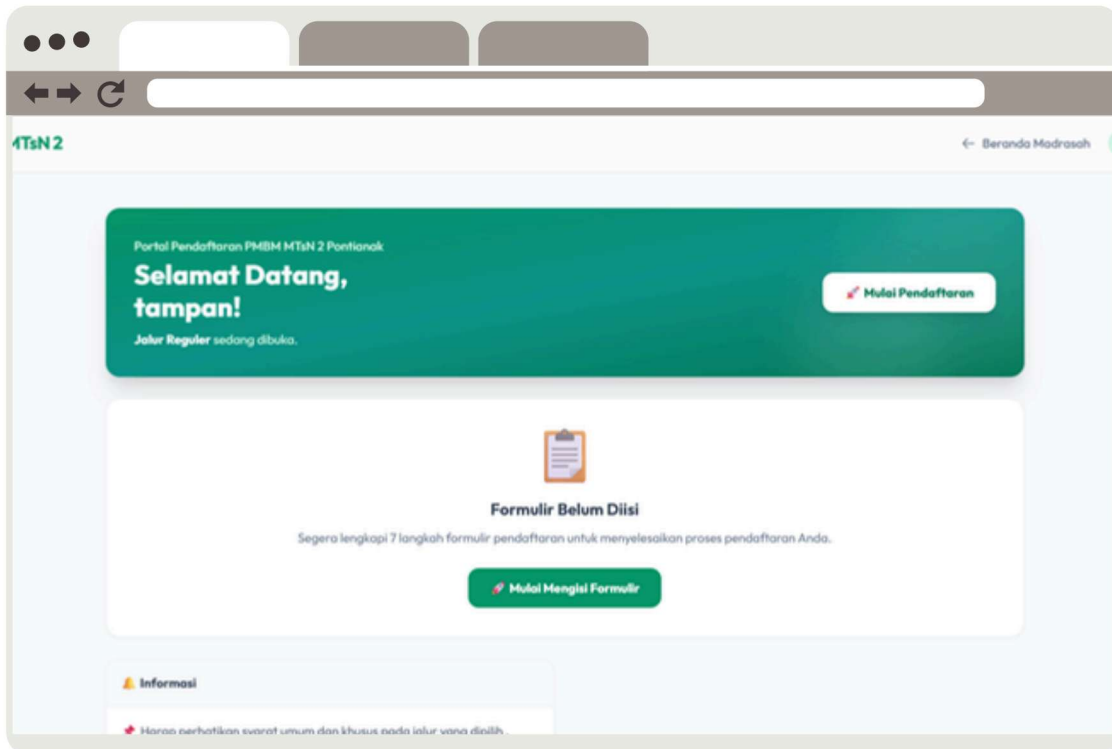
MTsN 2

← Beranda Madrasah

Portal Pendaftaran PMBM MTsN 2 Pontianak

Selamat Datang, tampan!

Jalur Reguler sedang dibuka.

Mulai Pendaftaran

Formulir Belum Diisi

Segera lengkapi 7 langkah formulir pendaftaran untuk menyelesaikan proses pendaftaran Anda.

Mulai Mengisi Formulir

Informasi

Harap perhatikan syarat umum dan khusus pada jalur yang dipilih.